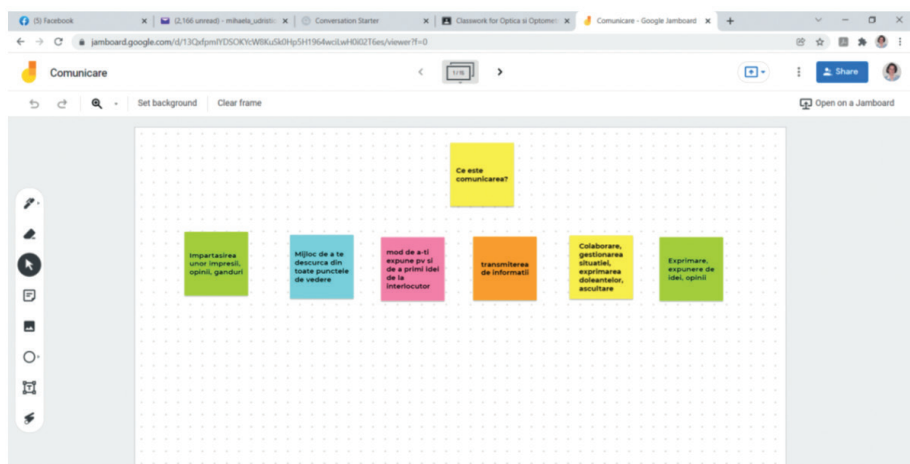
(5) Facebook
(2,166 unread) - mihaela_udriste
Conversation Starter
Classwork for Optica si Optometr
Comunicare - Google Jamboard
jamboard.google.com/d/13QxfpmIYDSOKYcW8Ku5k0Hp5H1964wciLwH0i02T6es/viewer?f=0
Comunicare
1 / 15
Share
Set background
Clear frame
Open on a Jamboard

Ce este comunicarea?

Impartasirea unor impresii, opinii, ganduri

Mijloc de a te descurca din toate punctele de vedere

mod de a-ti expune pv si de a primi idei de la interlocutor

transmiterea de informatii

Colaborare, gestionarea situatiei, exprimarea doleantelor, ascultare

Exprimare, expunere de idei, opinii